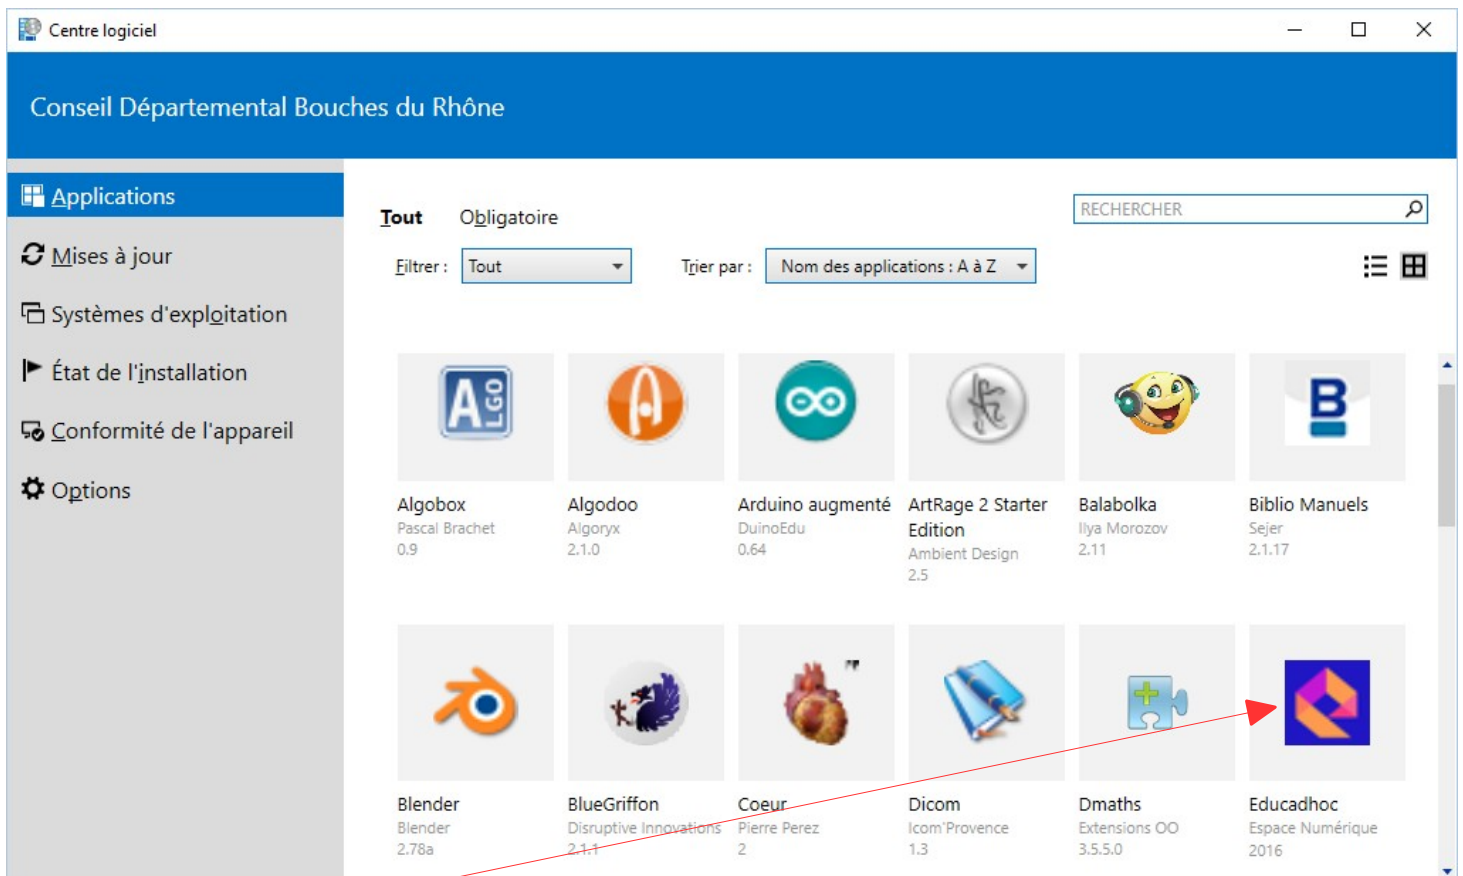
Centre logiciel

Conseil Départemental Bouches du Rhône

Applications
Mises à jour
Systèmes d'exploitation
État de l'installation
Conformité de l'appareil
Options

Tout Obligatoire

RECHERCHER

Filtrer : Tout
Trier par : Nom des applications : A à Z

Algobox
Pascal Brachet
0.9

Algodoo
Algoryx
2.1.0

Arduino augmenté
DuinoEdu
0.64

ArtRage 2 Starter Edition
Ambient Design
2.5

Balabolka
Ilya Morozov
2.11

Biblio Manuels
Sejer
2.1.17

Blender
Blender
2.78a

BlueGriffon
Disruptive Innovations
2.1.1

Coeur
Pierre Perez
2

Dicom
Icom'Provence
1.3

Dmaths
Extensions OO
3.5.5.0

Educadhoc
Espace Numérique
2016